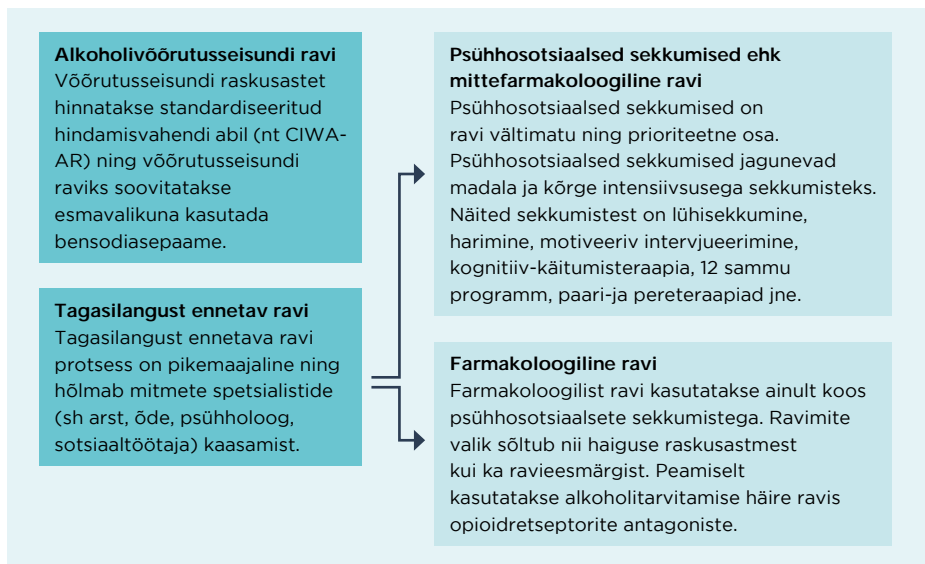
Alkoholivõõrutusseisundi ravi
Võõrutusseisundi raskusastet hinnatakse standardiseeritud hindamisvahendi abil (nt CIWA-AR) ning võõrutusseisundi raviks soovitatakse esmavalikuna kasutada bensodiasepaame.

Tagasilangust ennetav ravi
Tagasilangust ennetava ravi protsess on pikemaajaline ning hõlmab mitmete spetsialistide (sh arst, õde, psühholoog, sotsiaaltöötaja) kaasamist.

Psühhosotsiaalsed sekkumised ehk mittefarmakoloogiline ravi
Psühhosotsiaalsed sekkumised on ravi vältimatu ning prioriteetne osa. Psühhosotsiaalsed sekkumised jagunevad madala ja kõrge intensiivsusega sekkumisteks. Näited sekkumistest on lühisekkumine, harimine, motiveeriv intervjueerimine, kognitiiv-käitumisteraapia, 12 sammu programm, paari-ja pereteraapiad jne.

Farmakoloogiline ravi
Farmakoloogilist ravi kasutatakse ainult koos psühhosotsiaalsete sekkumistega. Ravimite valik sõltub nii haiguse raskusastmest kui ka ravieesmärgist. Peamiselt kasutatakse alkoholitarvitamise häire ravis opioidretseptorite antagoniste.